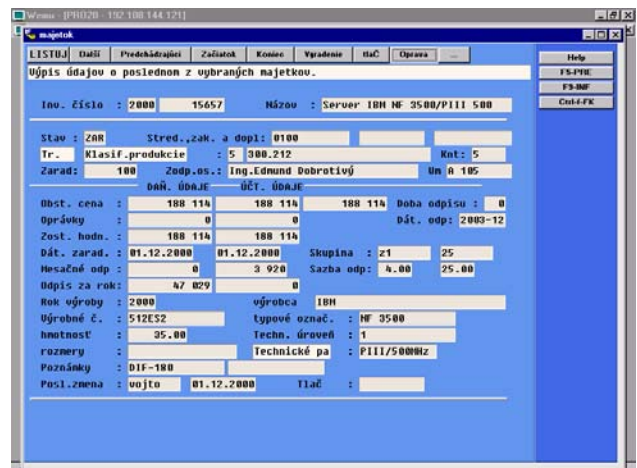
Wemu - [PRO20 - 192.108.144.121]

majetok

LISTUJ | Další | Predchádzajúci | Začiatok | Koniec | Vyradenie | tlač | Oprava | ...

Help
F5-PRIE
F9-INF
Ctrl-f-FK

Výpis údajov o poslednom z vybraných majetkov.

Inv. číslo : 2000 15657 Názov : Server IBM NF 3500/PIII 500

Stav : ZAR Stred.,zak. a dopl: 0100
Tr. Klasif.produkcie : 5 300.212 Knt: 5
Zarad: 100 Zodp.os.: Ing.Edmund Dobrotivý Um A 105

DAŇ. ÚDAJE ÚČT. ÚDAJE

Obst. cena : 188 114 188 114 188 114 Doba odpisu : 0
Oprávky : 0 0 Dát. odp: 2003-12
Zost. hodn. : 188 114 188 114
Dát. zarad. : 01.12.2000 01.12.2000 Skupina : z1 25
Mesačné odp : 0 3 920 Sazba odp: 4.00 25.00
Odpis za rok: 47 029 0
Rok výroby : 2000 výrobca IBM
Výrobné č. : 512ES2 typové označ. : NF 3500
hmotnosť : 35.00 Techn. úroveň : 1
rozmery : Technické pa : PIII/500MHz
Poznámky : DIF-180
Posl.zmena : vojto 01.12.2000 Tlač :